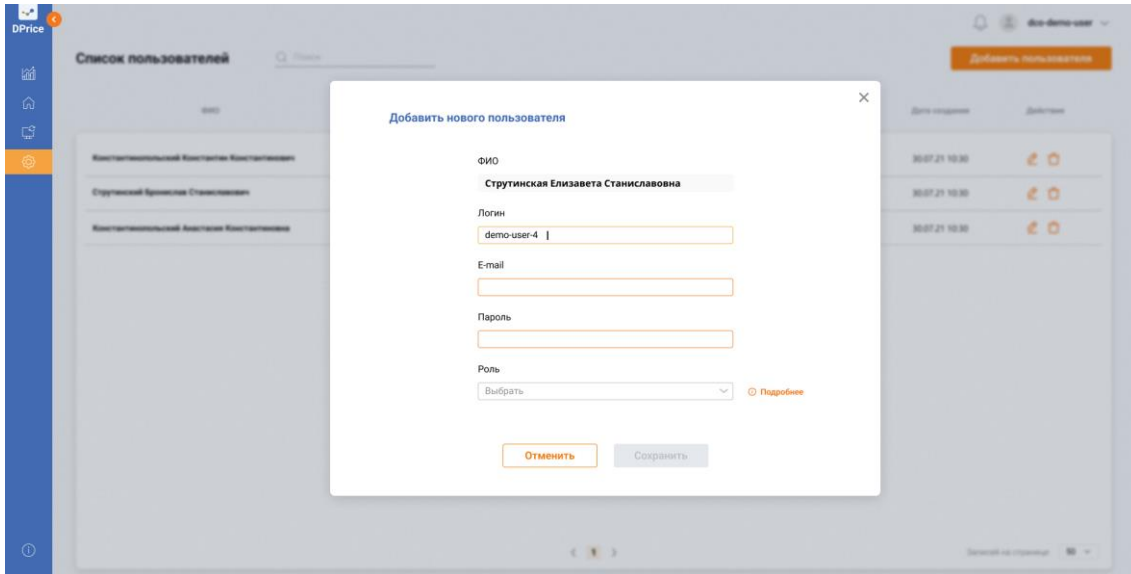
DPrice

Список пользователей

Поиск

dco-demo-user

Добавить пользователя

ФИО

Дата создания

Действия

Константинопольский Константин Константинович

30.07.21 10:30

Струтинский Бронислав Станиславович

30.07.21 10:30

Константинопольский Анастасия Константиновна

30.07.21 10:30

Добавить нового пользователя

ФИО

Струтинская Елизавета Станиславовна

Логин

demo-user-4

E-mail

Пароль

Роль

Выбрать

Подробнее

Отменить

Сохранить

1

Записей на странице 50